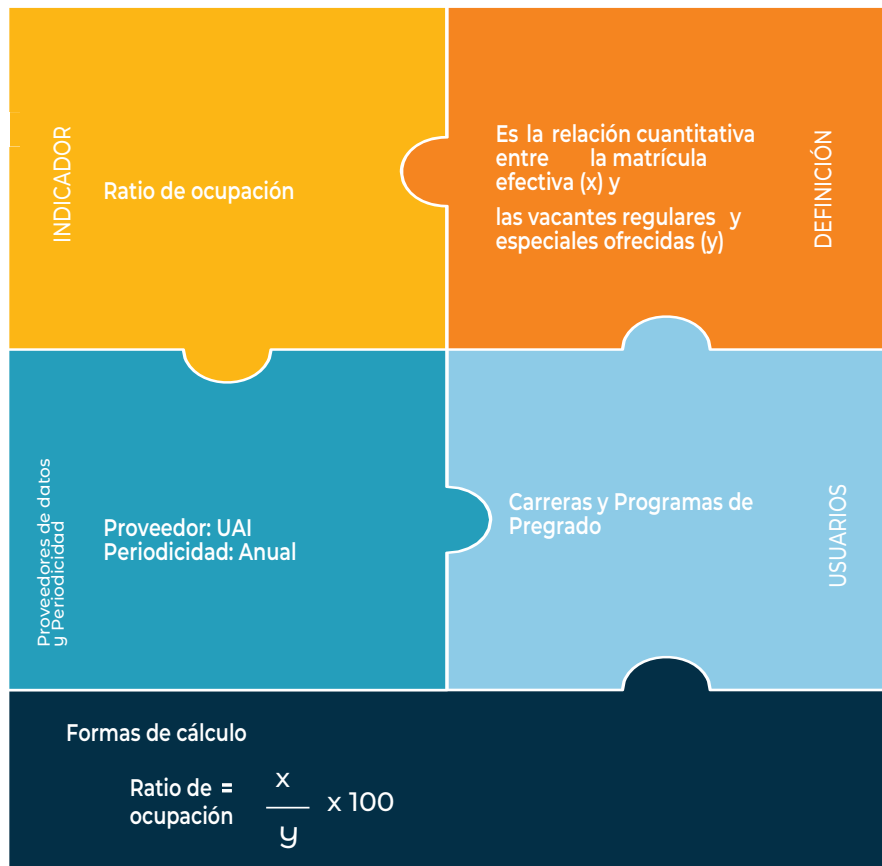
INDICADOR

Ratio de ocupación

Es la relación cuantitativa entre la matrícula efectiva (x) y las vacantes regulares y especiales ofrecidas (y)

DEFINICIÓN

Proveedores de datos y Periodicidad

Proveedor: UAI
Periodicidad: Anual

Carreras y Programas de Pregrado

USUARIOS

Formas de cálculo

Ratio de ocupación = $\frac{x}{y}$ x 100